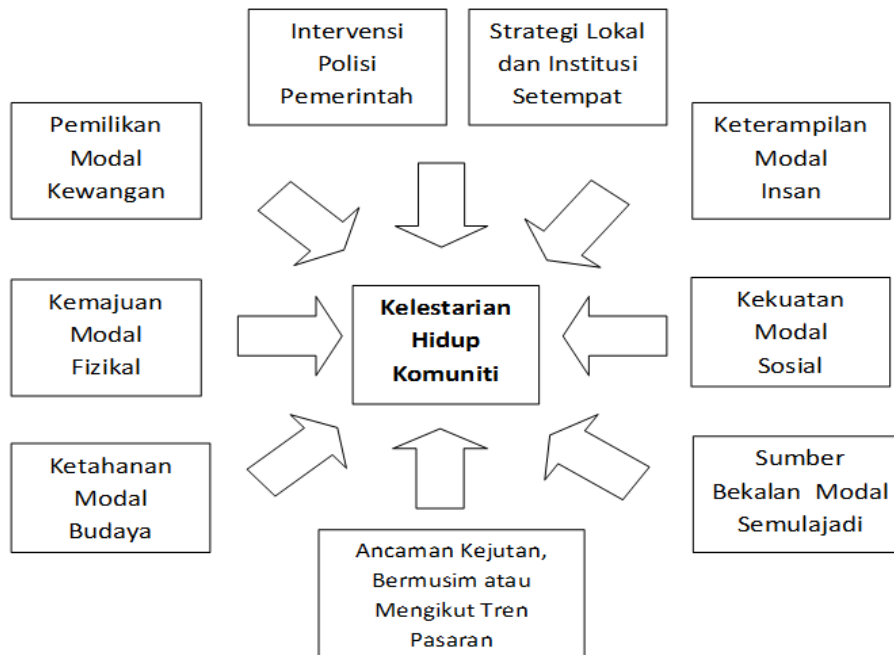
Intervensi Polisi Pemerintah

Strategi Lokal dan Institusi Setempat

Pemilikan Modal Kewangan

Keterampilan Modal Insan

Kemajuan Modal Fizikal

**Kelestarian Hidup Komuniti**

Kekuatan Modal Sosial

Ketahanan Modal Budaya

Sumber Bekalan Modal Semulajadi

Ancaman Kejutan, Bermusim atau Mengikut Tren Pasaran